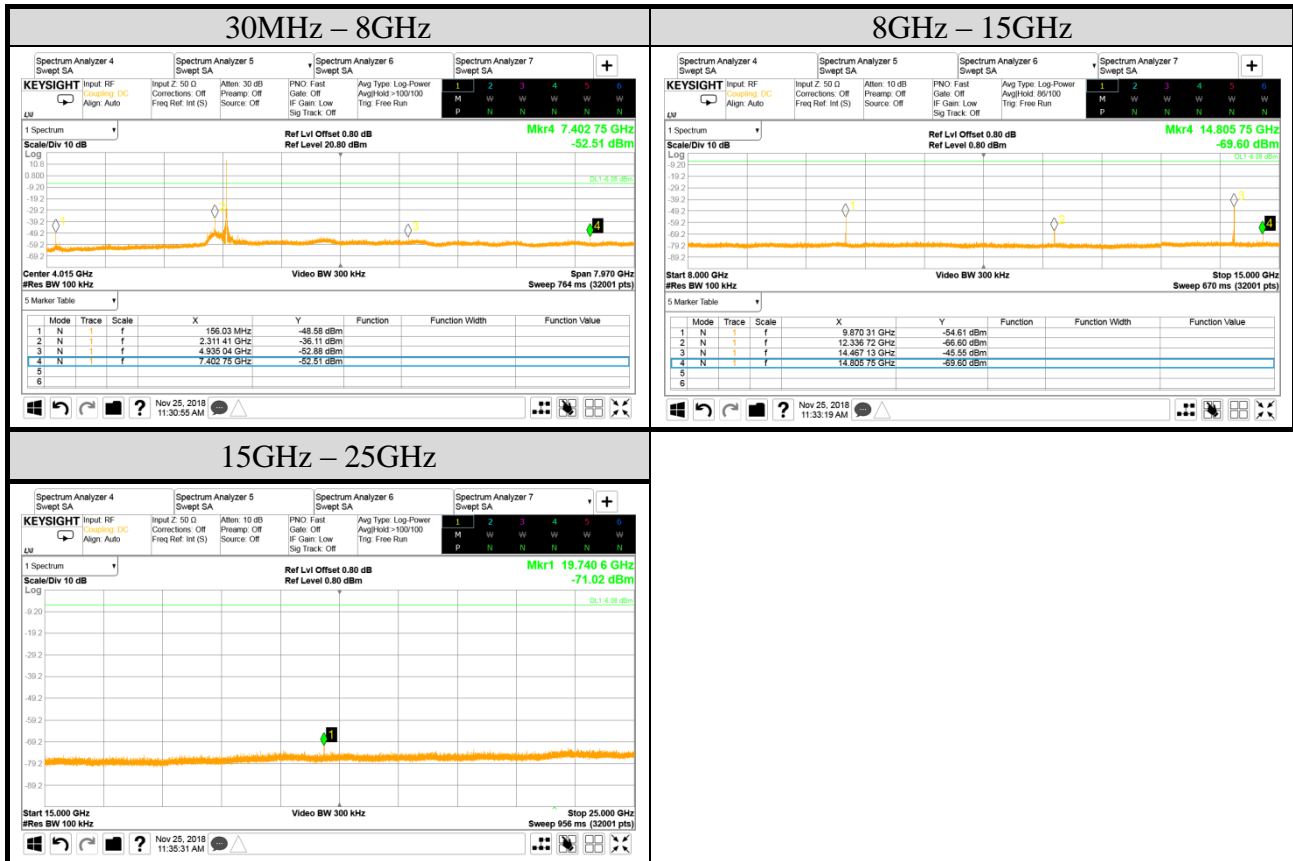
30MHz – 8GHz

Spectrum Analyzer 4 Swept SA | Spectrum Analyzer 5 Swept SA | Spectrum Analyzer 6 Swept SA | Spectrum Analyzer 7 Swept SA | +

KEYSIGHT Input: RF Coupling: DC Align: Auto | Input Z: 50 Ω Corrections: Off Freq Ref: Int (S) | Atten: 30 dB Preamp: Off Source: Off | PNO: Fast Gate: Off IF Gain: Low Sig Track: Off | Avg Type: Log-Power Avg|Hold:>100/100 Trig: Free Run | 1 2 3 4 5 6 M W W W W W P N N N N N

1 Spectrum
Scale/Div 10 dB
Log
Ref Lvl Offset 0.80 dB
Ref Level 20.80 dBm
Mkr4 7.402 75 GHz
-52.51 dBm

10.8
0.800
-9.20
-19.2
-29.2
-39.2
-49.2
-59.2
-69.2

DL1 -6.35 dBm

Center 4.015 GHz
#Res BW 100 kHz
Video BW 300 kHz
Span 7.970 GHz
Sweep 764 ms (32001 pts)

5 Marker Table

| | Mode | Trace | Scale | X | Y | Function | Function Width | Function Value |
|---|---|---|---|---|---|---|---|---|
| 1 | N | 1 | f | 156.03 MHz | -48.58 dBm | | | |
| 2 | N | 1 | f | 2.311 41 GHz | -36.11 dBm | | | |
| 3 | N | 1 | f | 4.935 04 GHz | -52.88 dBm | | | |
| 4 | N | 1 | f | 7.402 75 GHz | -52.51 dBm | | | |
| 5 | | | | | | | | |
| 6 | | | | | | | | |

Nov 25, 2018 11:30:55 AM

8GHz – 15GHz

Spectrum Analyzer 4 Swept SA | Spectrum Analyzer 5 Swept SA | Spectrum Analyzer 6 Swept SA | Spectrum Analyzer 7 Swept SA | +

KEYSIGHT Input: RF Coupling: DC Align: Auto | Input Z: 50 Ω Corrections: Off Freq Ref: Int (S) | Atten: 10 dB Preamp: Off Source: Off | PNO: Fast Gate: Off IF Gain: Low Sig Track: Off | Avg Type: Log-Power Avg|Hold: 86/100 Trig: Free Run | 1 2 3 4 5 6 M W W W W W P N N N N N

1 Spectrum
Scale/Div 10 dB
Log
Ref Lvl Offset 0.80 dB
Ref Level 0.80 dBm
Mkr4 14.805 75 GHz
-69.60 dBm

-9.20
-19.2
-29.2
-39.2
-49.2
-59.2
-69.2
-79.2
-89.2

DL1 -6.18 dBm

Start 8.000 GHz
#Res BW 100 kHz
Video BW 300 kHz
Stop 15.000 GHz
Sweep 670 ms (32001 pts)

5 Marker Table

| | Mode | Trace | Scale | X | Y | Function | Function Width | Function Value |
|---|---|---|---|---|---|---|---|---|
| 1 | N | 1 | f | 9.870 31 GHz | -54.61 dBm | | | |
| 2 | N | 1 | f | 12.336 72 GHz | -66.60 dBm | | | |
| 3 | N | 1 | f | 14.467 13 GHz | -45.55 dBm | | | |
| 4 | N | 1 | f | 14.805 75 GHz | -69.60 dBm | | | |
| 5 | | | | | | | | |
| 6 | | | | | | | | |

Nov 25, 2018 11:33:19 AM

15GHz – 25GHz

Spectrum Analyzer 4 Swept SA | Spectrum Analyzer 5 Swept SA | Spectrum Analyzer 6 Swept SA | Spectrum Analyzer 7 Swept SA | +

KEYSIGHT Input: RF Coupling: DC Align: Auto | Input Z: 50 Ω Corrections: Off Freq Ref: Int (S) | Atten: 10 dB Preamp: Off Source: Off | PNO: Fast Gate: Off IF Gain: Low Sig Track: Off | Avg Type: Log-Power Avg|Hold:>100/100 Trig: Free Run | 1 2 3 4 5 6 M W W W W W P N N N N N

1 Spectrum
Scale/Div 10 dB
Log
Ref Lvl Offset 0.80 dB
Ref Level 0.80 dBm
Mkr1 19.740 6 GHz
-71.02 dBm

-9.20
-19.2
-29.2
-39.2
-49.2
-59.2
-69.2
-79.2
-89.2

DL1 -6.38 dBm

Start 15.000 GHz
#Res BW 100 kHz
Video BW 300 kHz
Stop 25.000 GHz
Sweep 956 ms (32001 pts)

Nov 25, 2018 11:35:31 AM